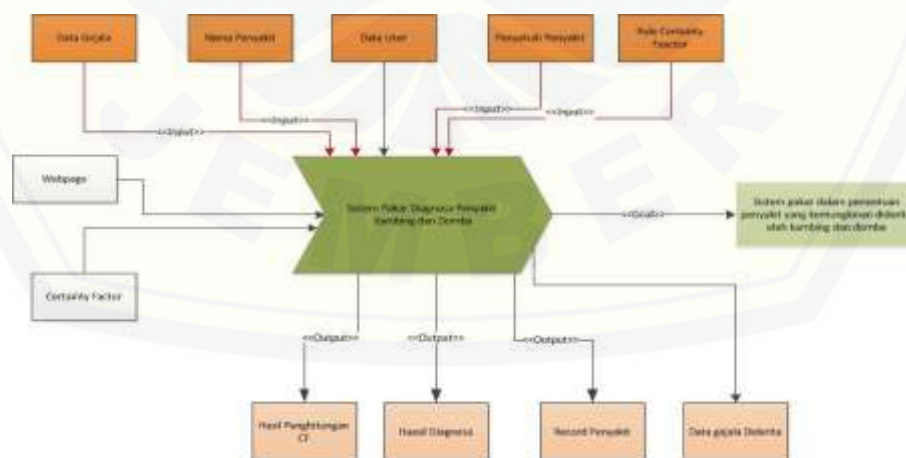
Data Gejala

Nama Penyakit

Data User

Penyebab Penyakit

Rule Certainty Factor

<<Input>>

<<Input>>

<<Input>>

<<Input>>

Webpage

Sistem Pakar Diagnosa Penyakit Kambing dan Domba

<<Goal>>

Sistem pakar dalam penentuan penyakit yang kemungkinan diderita oleh kambing dan domba

Certainty Factor

<<Output>>

<<Output>>

<<Output>>

Hasil Penghitungan CF

Hasil Diagnosa

Record Penyakit

Data gejala Diderita